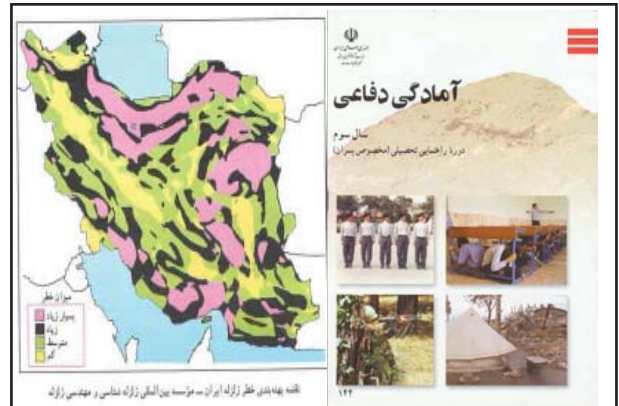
میزان خطر
بسیار زیاد
زیاد
متوسط
کم

نقشه پهنه‌بندی خطر زلزله ایران ـ مؤسسه بین‌المللی زلزله شناسی و مهندسی زلزله

جمهوری اسلامی ایران
وزارت آموزش و پرورش

آمادگی دفاعی

سال سوم
دوره راهنمایی تحصیلی (مخصوص پسران)

۱۲۴